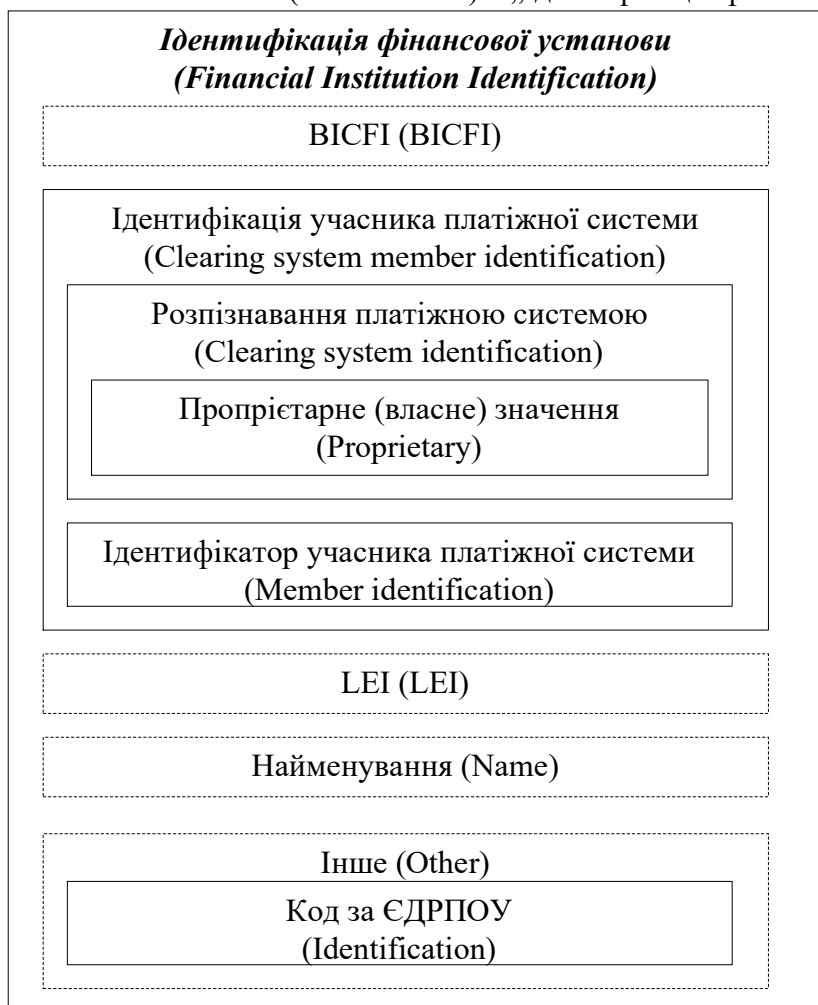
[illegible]

Ідентифікація фінансової установи (Financial Institution Identification)

BICFI (BICFI)

Ідентифікація учасника платіжної системи (Clearing system member identification)

Розпізнавання платіжною системою (Clearing system identification)

Пропрієтарне (власне) значення (Proprietary)

Ідентифікатор учасника платіжної системи (Member identification)

LEI (LEI)

Найменування (Name)

Інше (Other)

Код за ЄДРПОУ (Identification)